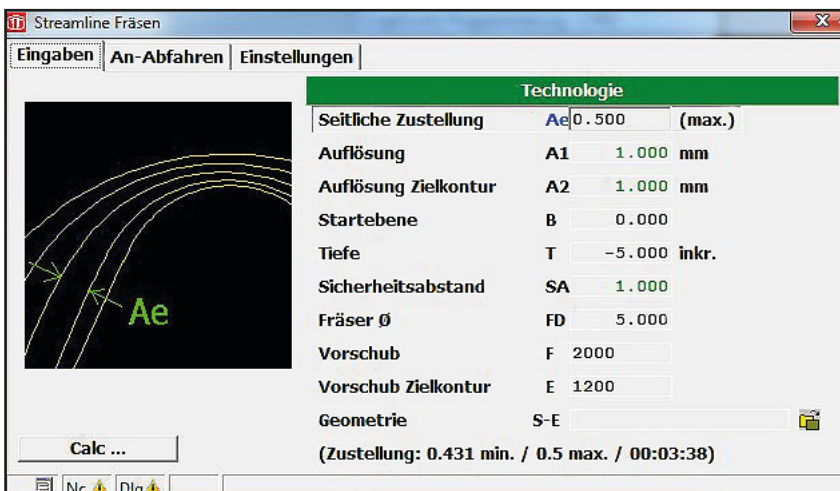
Streamline Fräsen

Eingaben | An-Abfahren | Einstellungen

Ae

Technologie

| | | | |
|---|---|---|---|
| Seitliche Zustellung | Ae | 0.500 | (max.) |
| Auflösung | A1 | 1.000 | mm |
| Auflösung Zielkontur | A2 | 1.000 | mm |
| Startebene | B | 0.000 | |
| Tiefe | T | -5.000 | inkr. |
| Sicherheitsabstand | SA | 1.000 | |
| Fräser Ø | FD | 5.000 | |
| Vorschub | F | 2000 | |
| Vorschub Zielkontur | E | 1200 | |
| Geometrie | S-E | | |

Calc ...

(Zustellung: 0.431 min. / 0.5 max. / 00:03:38)

Nc Dlg